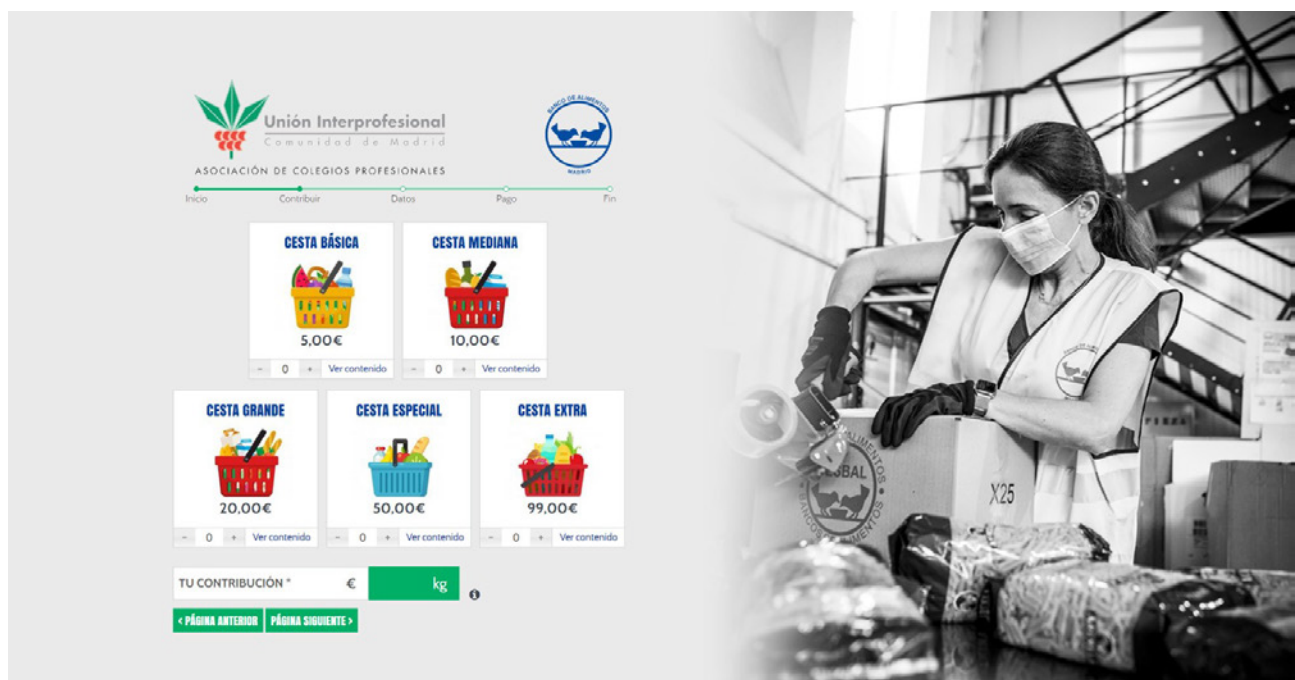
Unión Interprofesional
Comunidad de Madrid
ASOCIACIÓN DE COLEGIOS PROFESIONALES

BANCO DE ALIMENTOS
MADRID

Inicio Contribuir Datos Pago Fin

CESTA BÁSICA
5,00€
− 0 + Ver contenido

CESTA MEDIANA
10,00€
− 0 + Ver contenido

CESTA GRANDE
20,00€
− 0 + Ver contenido

CESTA ESPECIAL
50,00€
− 0 + Ver contenido

CESTA EXTRA
99,00€
− 0 + Ver contenido

TU CONTRIBUCIÓN * € kg

< PÁGINA ANTERIOR PÁGINA SIGUIENTE >

X25
FESBAL
BANCO DE ALIMENTOS